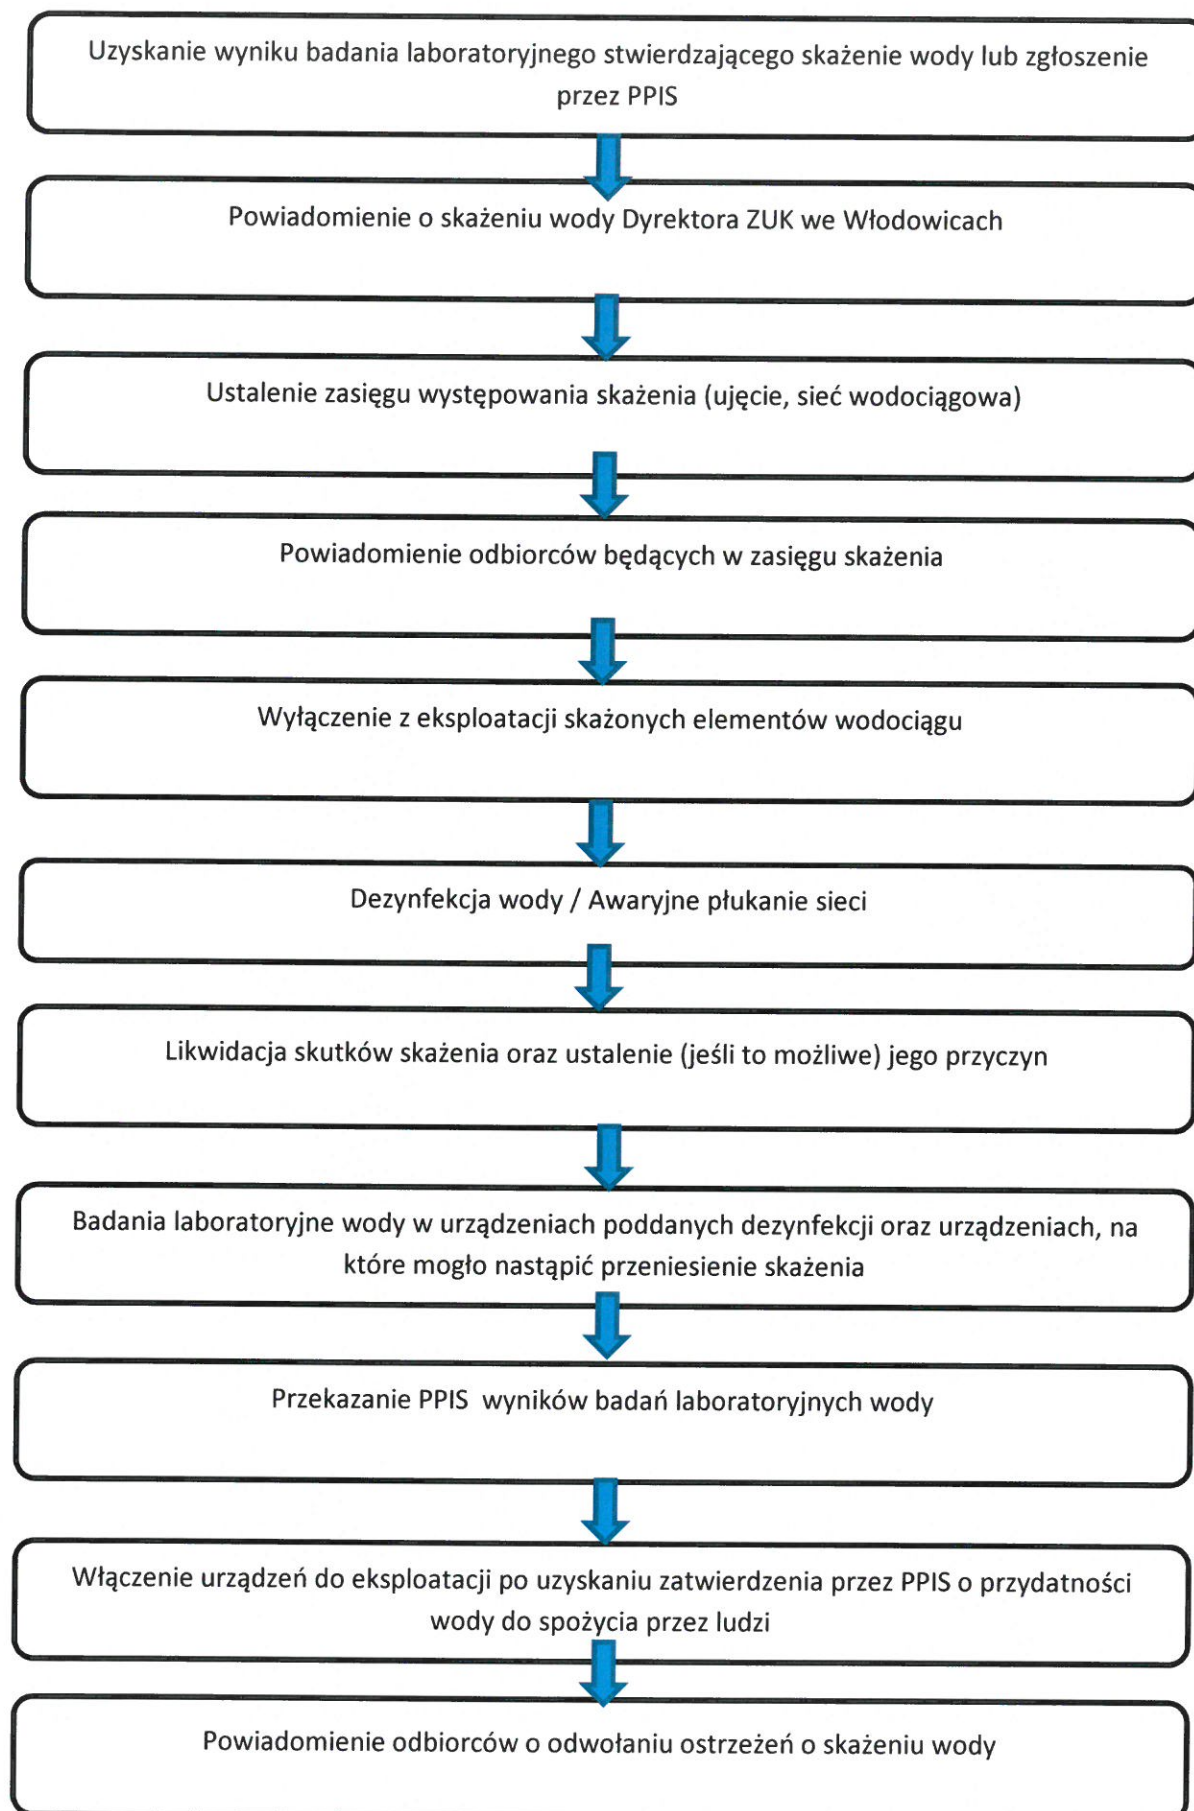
Uzyskanie wyniku badania laboratoryjnego stwierdzającego skażenie wody lub zgłoszenie przez PPIS

Powiadomienie o skażeniu wody Dyrektora ZUK we Włodowicach

Ustalenie zasięgu występowania skażenia (ujęcie, sieć wodociągowa)

Powiadomienie odbiorców będących w zasięgu skażenia

Wyłączenie z eksploatacji skażonych elementów wodociągu

Dezynfekcja wody / Awaryjne płukanie sieci

Likwidacja skutków skażenia oraz ustalenie (jeśli to możliwe) jego przyczyn

Badania laboratoryjne wody w urządzeniach poddanych dezynfekcji oraz urządzeniach, na które mogło nastąpić przeniesienie skażenia

Przekazanie PPIS wyników badań laboratoryjnych wody

Włączenie urządzeń do eksploatacji po uzyskaniu zatwierdzenia przez PPIS o przydatności wody do spożycia przez ludzi

Powiadomienie odbiorców o odwołaniu ostrzeżeń o skażeniu wody